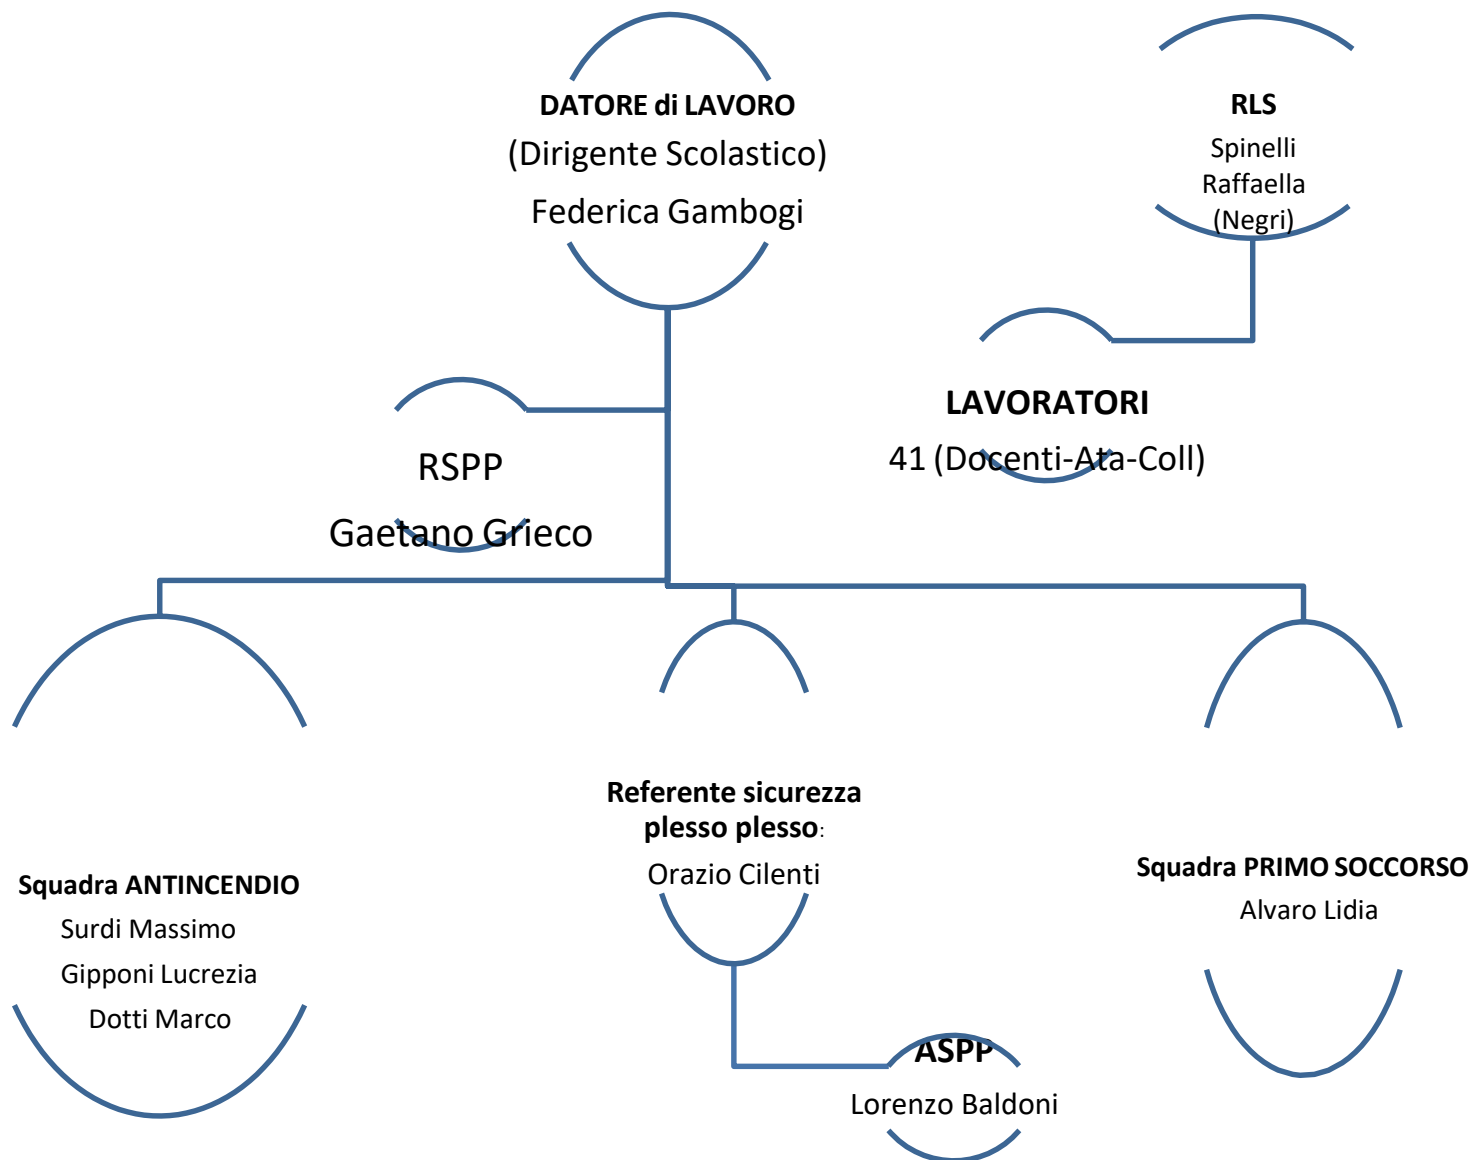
DATORE di LAVORO
(Dirigente Scolastico)
Federica Gambogi

RLS
Spinelli
Raffaella
(Negri)

RSPP
Gaetano Grieco

LAVORATORI
41 (Docenti-Ata-Coll)

Squadra ANTINCENDIO
Surdi Massimo
Gipponi Lucrezia
Dotti Marco

Referente sicurezza plesso plesso:
Orazio Cilenti

Squadra PRIMO SOCCORSO
Alvaro Lidia

ASPP
Lorenzo Baldoni